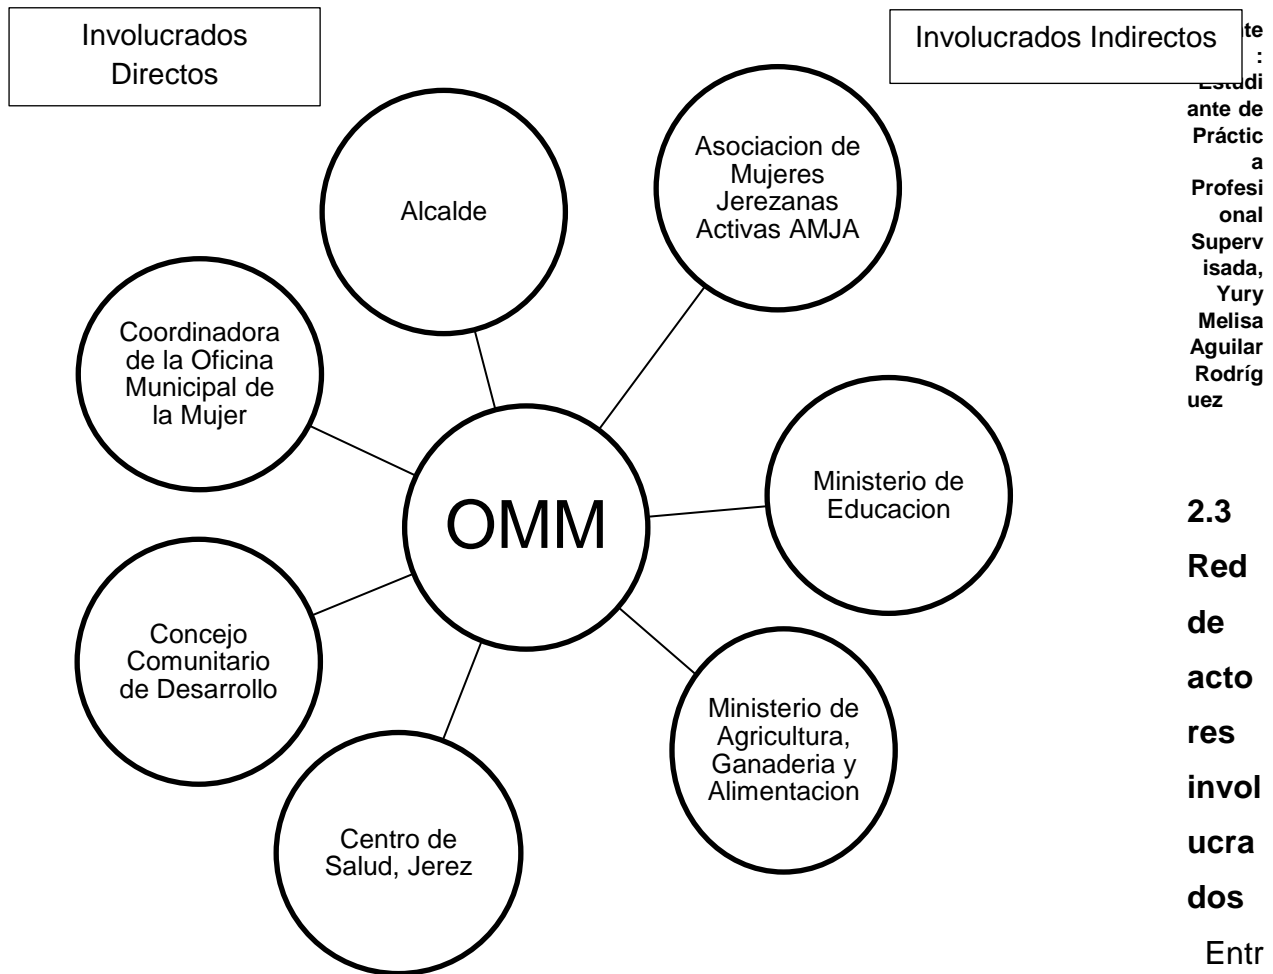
Involucrados Directos

Involucrados Indirectos

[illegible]te : Estudiante de Práctica Profesional Supervisada, Yury Melisa Aguilar Rodríguez

Alcalde

Asociacion de Mujeres Jerezanas Activas AMJA

Coordinadora de la Oficina Municipal de la Mujer

OMM

Ministerio de Educacion

Concejo Comunitario de Desarrollo

Ministerio de Agricultura, Ganaderia y Alimentacion

Centro de Salud, Jerez

2.3 Red de actores involucrados

Entr